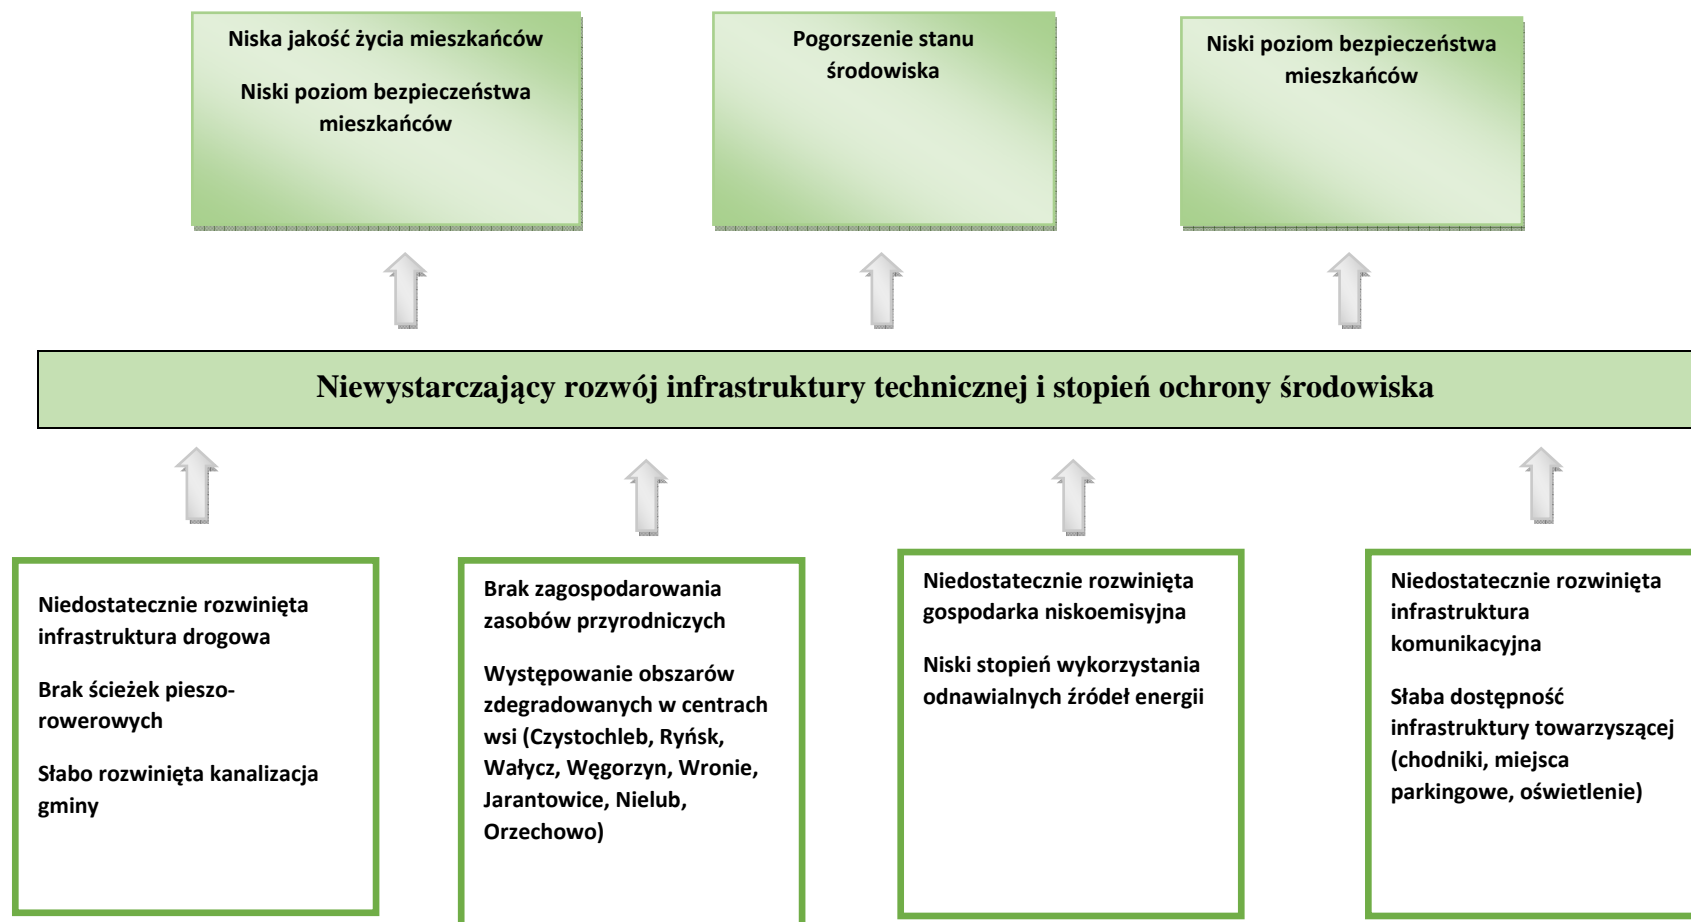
Niska jakość życia mieszkańców

Niski poziom bezpieczeństwa mieszkańców

Pogorszenie stanu środowiska

Niski poziom bezpieczeństwa mieszkańców

Niewystarczający rozwój infrastruktury technicznej i stopień ochrony środowiska

Niedostatecznie rozwinięta infrastruktura drogowa

Brak ścieżek pieszo-rowerowych

Słabo rozwinięta kanalizacja gminy

Brak zagospodarowania zasobów przyrodniczych

Występowanie obszarów zdegradowanych w centrach wsi (Czystochleb, Ryńsk, Wałycz, Węgorzyn, Wronie, Jarantowice, Nielub, Orzechowo)

Niedostatecznie rozwinięta gospodarka niskoemisyjna

Niski stopień wykorzystania odnawialnych źródeł energii

Niedostatecznie rozwinięta infrastruktura komunikacyjna

Słaba dostępność infrastruktury towarzyszącej (chodniki, miejsca parkingowe, oświetlenie)